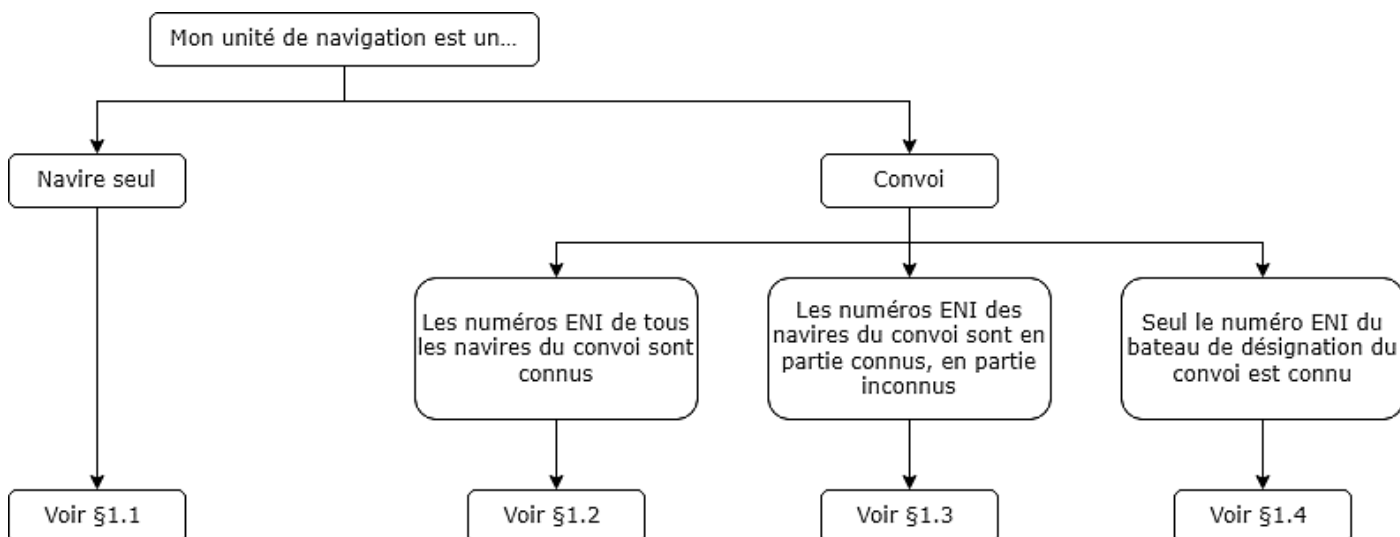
Mon unité de navigation est un…

Navire seul

Convoi

Les numéros ENI de tous les navires du convoi sont connus

Les numéros ENI des navires du convoi sont en partie connus, en partie inconnus

Seul le numéro ENI du bateau de désignation du convoi est connu

Voir §1.1

Voir §1.2

Voir §1.3

Voir §1.4